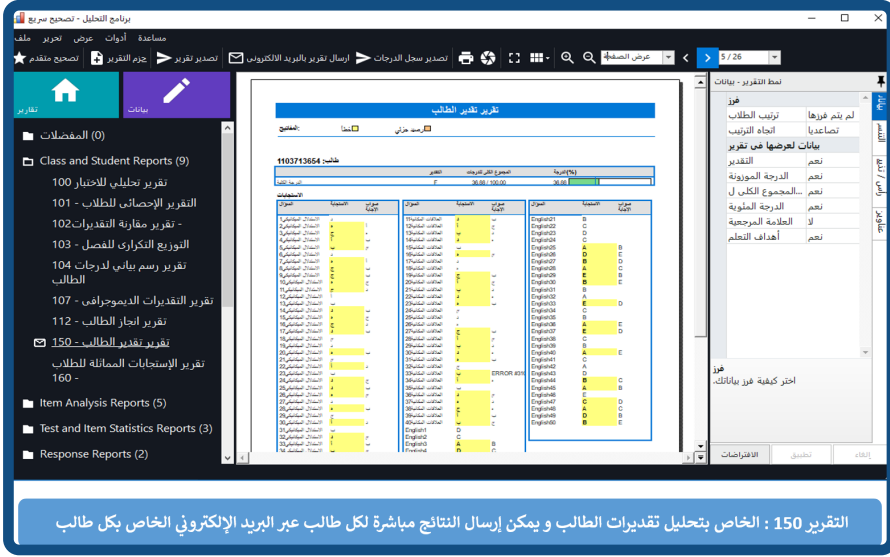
برنامج التحليل - تصحيح سريع

ملف تحرير عرض أدوات مساعدة

تصحيح متقدم حزم التقرير تصدير تقرير ارسال تقرير بالبريد الالكتروني تصدير سجل الدرجات

عرض الصفحة 5 / 26

تقارير بيانات

(0) المفضلات
Class and Student Reports (9)
تقرير تحليلي للاختبار 100
التقرير الإحصائي للطلاب - 101
تقرير مقارنة التقديرات102 -
التوزيع التكراري للفصل - 103
تقرير رسم بياني لدرجات 104 الطالب
تقرير التقديرات الديموجرافي - 107
تقرير انجاز الطالب - 112
تقرير تقدير الطالب - 150
تقرير الإستجابات المماثلة للطلاب 160 -
Item Analysis Reports (5)
Test and Item Statistics Reports (3)
Response Reports (2)

تقرير تقدير الطالب

1103713654

نمط التقرير - بيانات

فرز
ترتيب الطلاب | لم يتم فرزها
اتجاه الترتيب | تصاعديا
بيانات لعرضها في تقرير
التقدير | نعم
الدرجة الموزونة | نعم
المجموع الكلي ل... | نعم
الدرجة المئوية | نعم
العلامة المرجعية | لا
أهداف التعلم | نعم

فرز
اختر كيفية فرز بياناتك.

إلغاء تطبيق الافتراضات

التقرير 150 : الخاص بتحليل تقديرات الطالب و يمكن إرسال النتائج مباشرة لكل طالب عبر البريد الإلكتروني الخاص بكل طالب